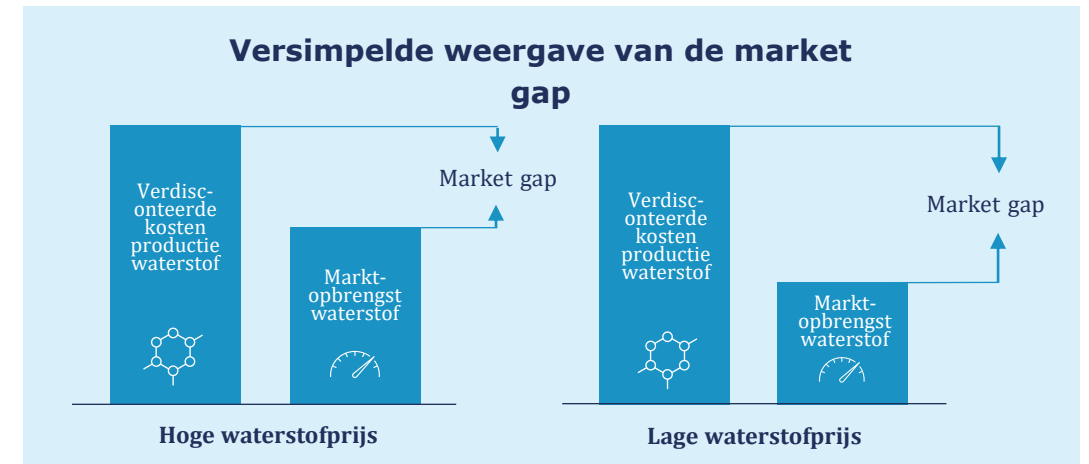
Versimpelde weergave van de market gap

Verdisconteerde kosten productie waterstof

Marktopbrengst waterstof

Market gap

Hoge waterstofprijs

Verdisconteerde kosten productie waterstof

Marktopbrengst waterstof

Market gap

Lage waterstofprijs